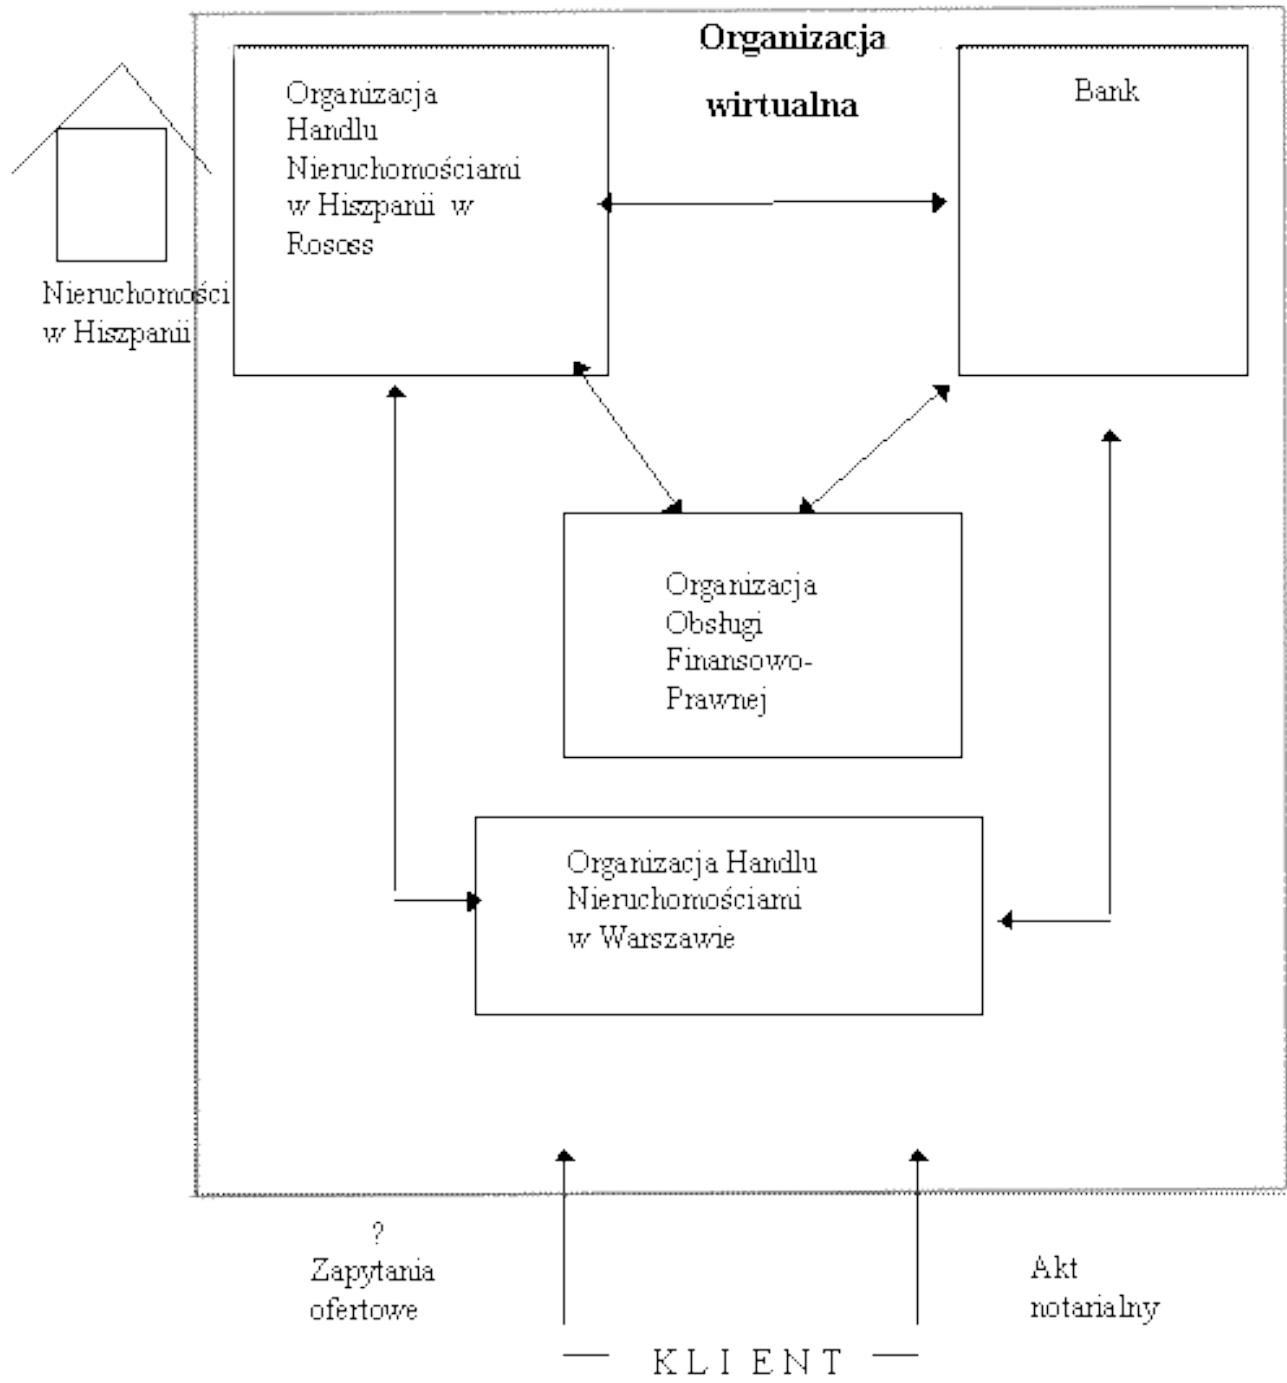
Organizacja wirtualna

Organizacja Handlu Nieruchomościami w Hiszpanii w Rososs

Bank

Nieruchomości w Hiszpanii

Organizacja Obsługi Finansowo-Prawnej

Organizacja Handlu Nieruchomościami w Warszawie

?
Zapytania ofertowe

Akt notarialny

— KLIENT —